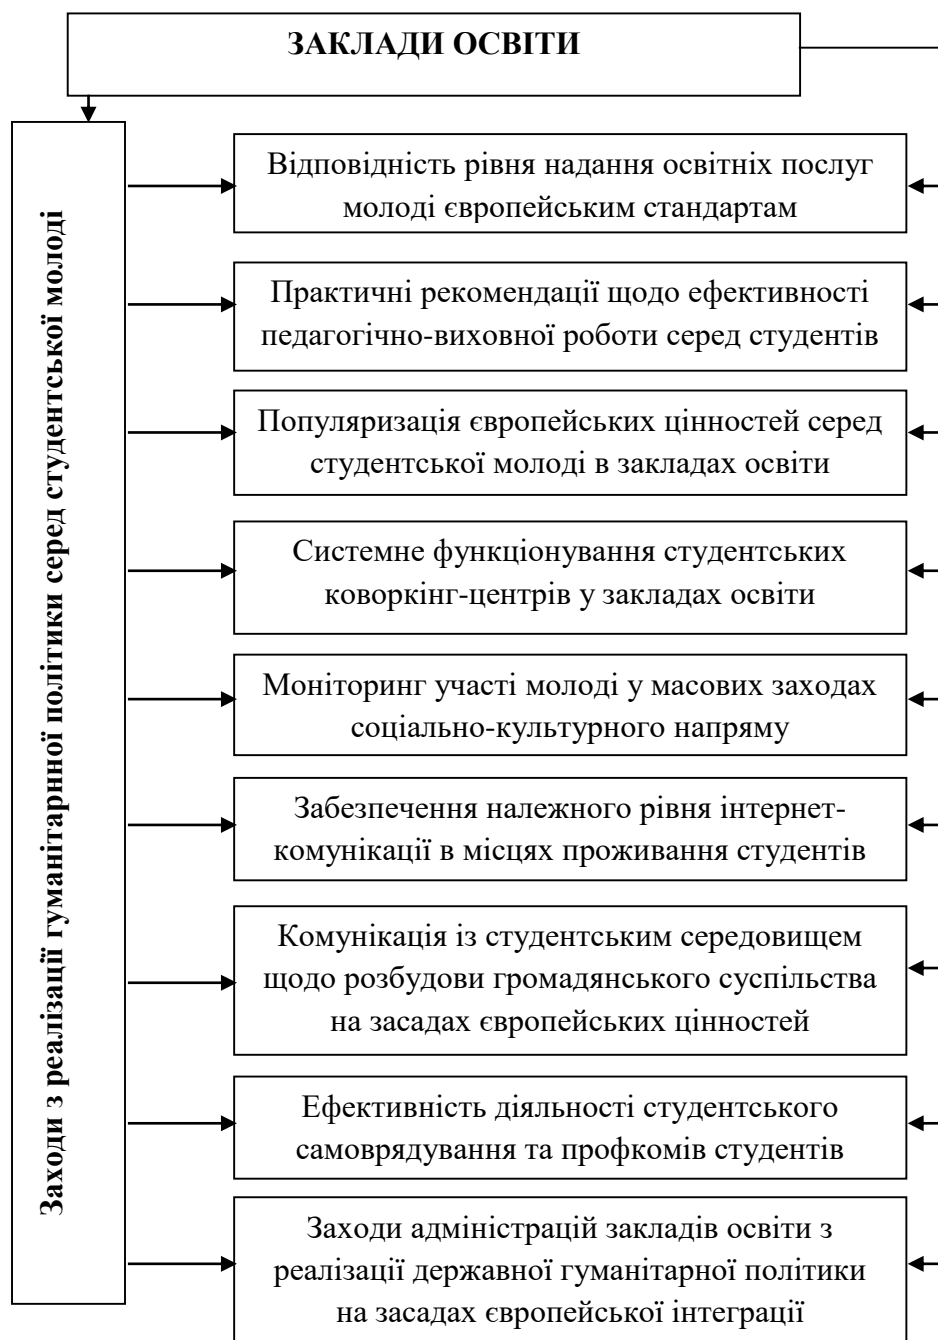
ЗАКЛАДИ ОСВІТИ

Заходи з реалізації гуманітарної політики серед студентської молоді

Відповідність рівня надання освітніх послуг молоді європейським стандартам

Практичні рекомендації щодо ефективності педагогічно-виховної роботи серед студентів

Популяризація європейських цінностей серед студентської молоді в закладах освіти

Системне функціонування студентських коворкінг-центрів у закладах освіти

Моніторинг участі молоді у масових заходах соціально-культурного напряму

Забезпечення належного рівня інтернет-комунікації в місцях проживання студентів

Комунікація із студентським середовищем щодо розбудови громадянського суспільства на засадах європейських цінностей

Ефективність діяльності студентського самоврядування та профкомів студентів

Заходи адміністрацій закладів освіти з реалізації державної гуманітарної політики на засадах європейської інтеграції